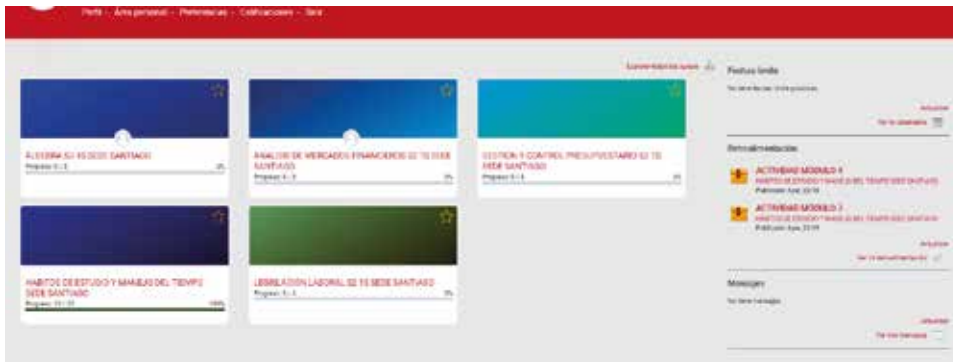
Perfil · Área personal · Preferencias · Calificaciones · Salir

Expandir todos los cursos

ÁLGEBRA 02 15 SEDE SANTIAGO
Progreso: 0 / 3
0%

ANÁLISIS DE MERCADOS FINANCIEROS 02 15 SEDE SANTIAGO
Progreso: 0 / 3
0%

GESTIÓN Y CONTROL PRESUPUESTARIO 02 15 SEDE SANTIAGO
Progreso: 0 / 4
0%

HÁBITOS DE ESTUDIO Y MANEJO DEL TIEMPO SEDE SANTIAGO
Progreso: 23 / 23
100%

LEGISLACIÓN LABORAL 02 15 SEDE SANTIAGO
Progreso: 0 / 3
0%

Fechas límite
No tiene fechas límite próximas.
Actualizar
Ver la calendario

Retroalimentación
ACTIVIDAD MÓDULO 4
HÁBITOS DE ESTUDIO Y MANEJO DEL TIEMPO SEDE SANTIAGO
Publicado: Ayer, 23:19
ACTIVIDAD MÓDULO 3
HÁBITOS DE ESTUDIO Y MANEJO DEL TIEMPO SEDE SANTIAGO
Publicado: Ayer, 23:19
Actualizar
Ver la retroalimentación

Mensajes
No tiene mensajes.
Actualizar
Ver mis mensajes